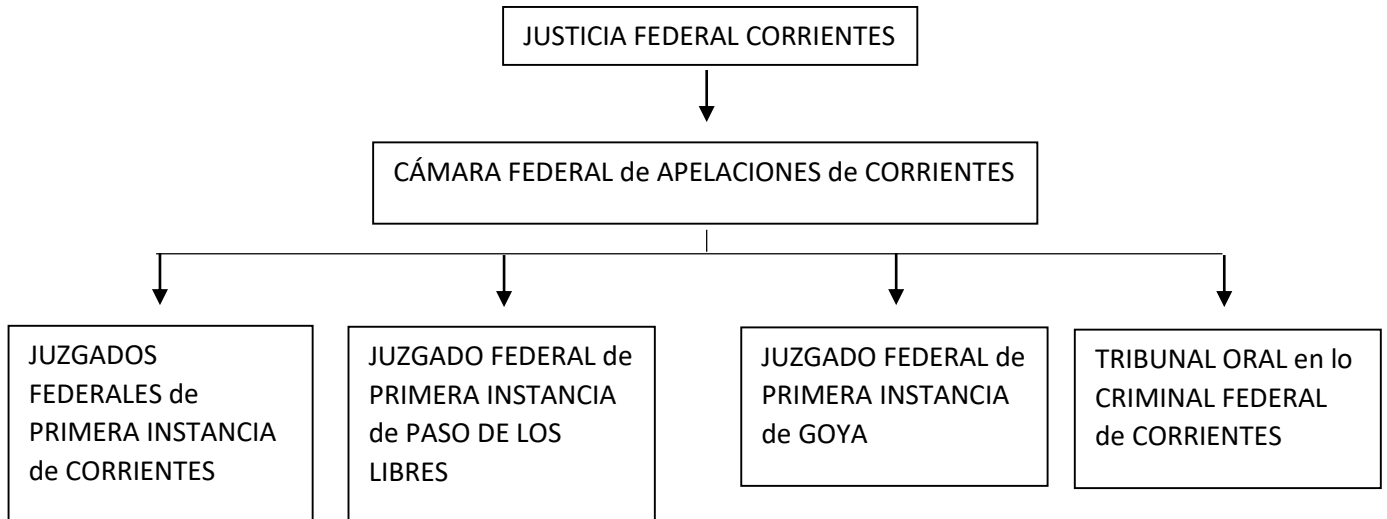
JUSTICIA FEDERAL CORRIENTES

CÁMARA FEDERAL de APELACIONES de CORRIENTES

JUZGADOS FEDERALES de PRIMERA INSTANCIA de CORRIENTES

JUZGADO FEDERAL de PRIMERA INSTANCIA de PASO DE LOS LIBRES

JUZGADO FEDERAL de PRIMERA INSTANCIA de GOYA

TRIBUNAL ORAL en lo CRIMINAL FEDERAL de CORRIENTES